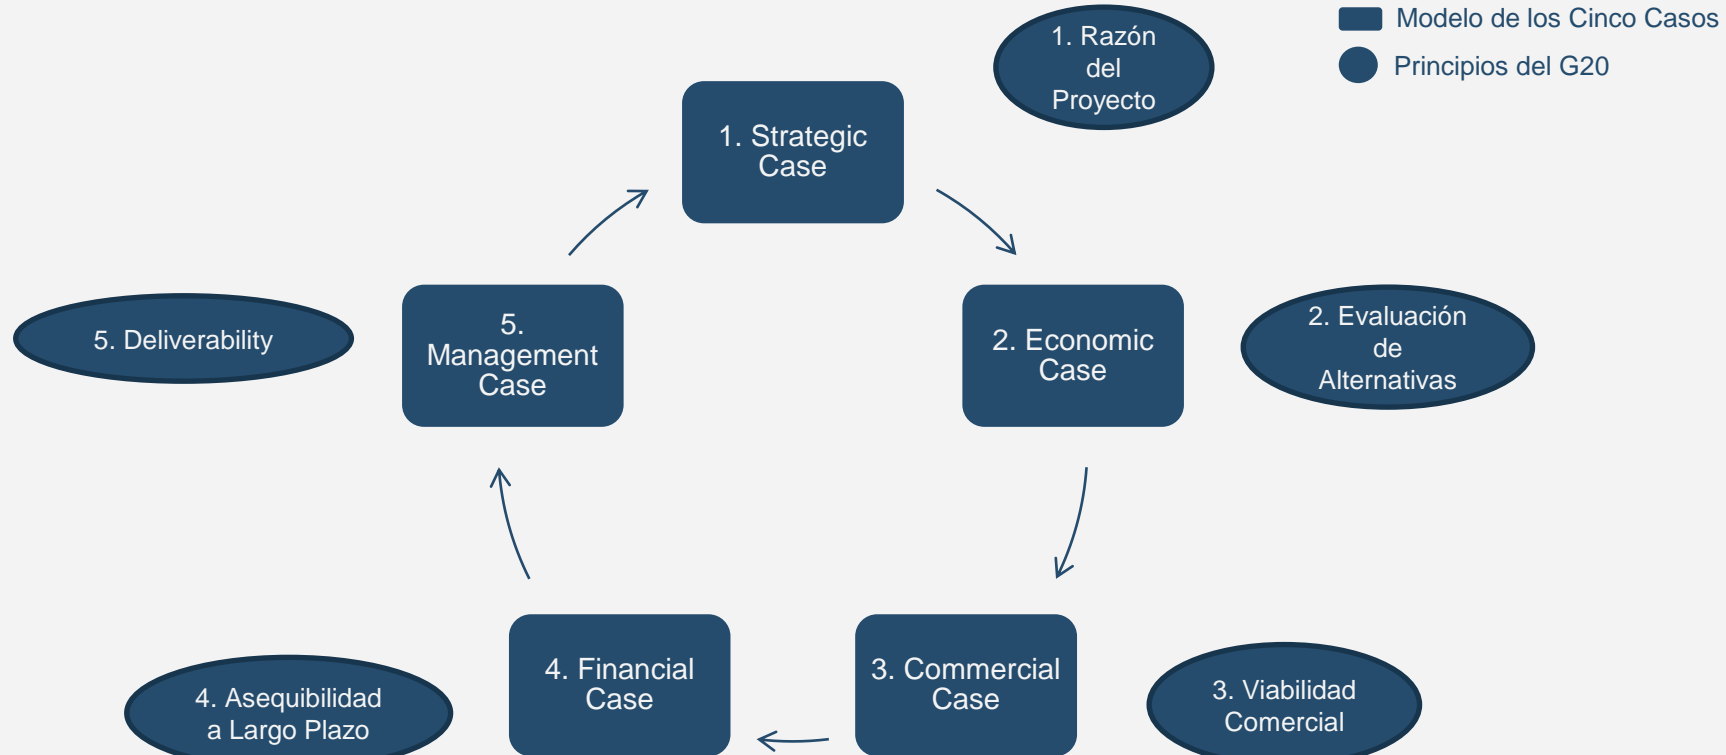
Modelo de los Cinco Casos
Principios del G20

1. Razón del Proyecto

1. Strategic Case

2. Economic Case

2. Evaluación de Alternativas

5. Management Case

5. Deliverability

3. Commercial Case

3. Viabilidad Comercial

4. Financial Case

4. Asequibilidad a Largo Plazo